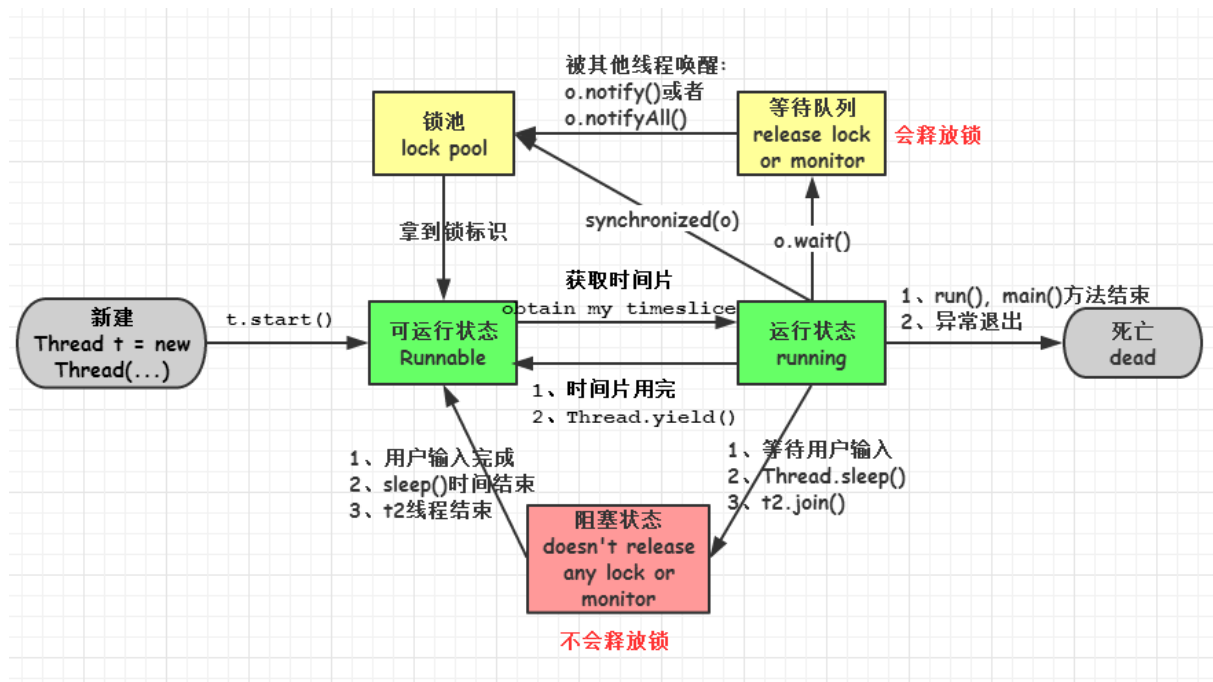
被其他线程唤醒:
o.notify()或者
o.notifyAll()

锁池
lock pool

等待队列
release lock
or monitor

会释放锁

synchronized(o)

拿到锁标识

o.wait()

获取时间片
obtain my timeslice

新建
Thread t = new
Thread(...)

t.start()

可运行状态
Runnable

运行状态
running

1、run(), main()方法结束
2、异常退出

死亡
dead

1、时间片用完
2、Thread.yield()

1、用户输入完成
2、sleep()时间结束
3、t2线程结束

1、等待用户输入
2、Thread.sleep()
3、t2.join()

阻塞状态
doesn't release
any lock or
monitor

不会释放锁